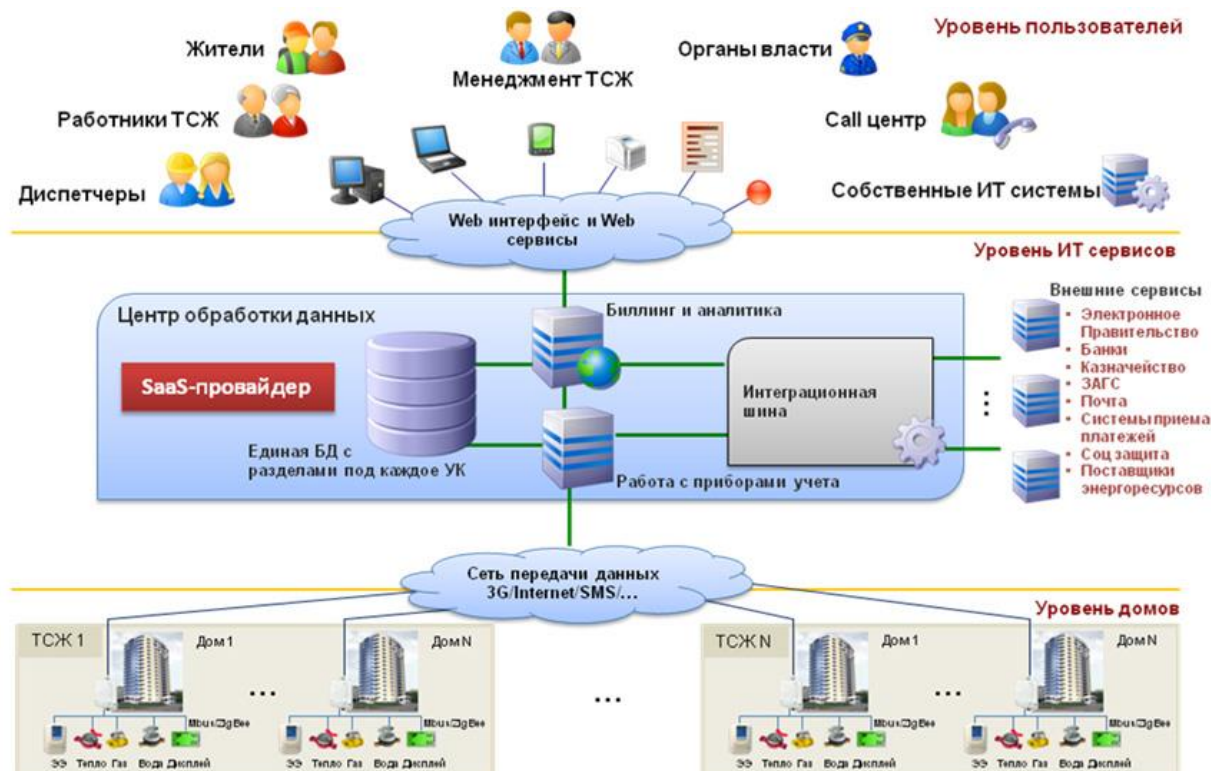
Уровень пользователей

Жители

Менеджмент ТСЖ

Органы власти

Работники ТСЖ

Call центр

Диспетчеры

Собственные ИТ системы

Web интерфейс и Web сервисы

Уровень ИТ сервисов

Центр обработки данных

Биллинг и аналитика

SaaS-провайдер

Интеграционная шина

Единая БД с разделами под каждое УК

Работа с приборами учета

Внешние сервисы
- Электронное Правительство
- Банки
- Казначейство
- ЗАГС
- Почта
- Системы приема платежей
- Соц защита
- Поставщики энергоресурсов

Сеть передачи данных 3G/Internet/SMS/…

Уровень домов

ТСЖ 1

Дом 1

Дом N

…

…

ТСЖ N

Дом 1

Дом N

…

Mbus/ZigBee

ЭЭ Тепло Газ Вода Дисплей

Mbus/ZigBee

ЭЭ Тепло Газ Вода Дисплей

Mbus/ZigBee

ЭЭ Тепло Газ Вода Дисплей

Mbus/ZigBee

ЭЭ Тепло Газ Вода Дисплей